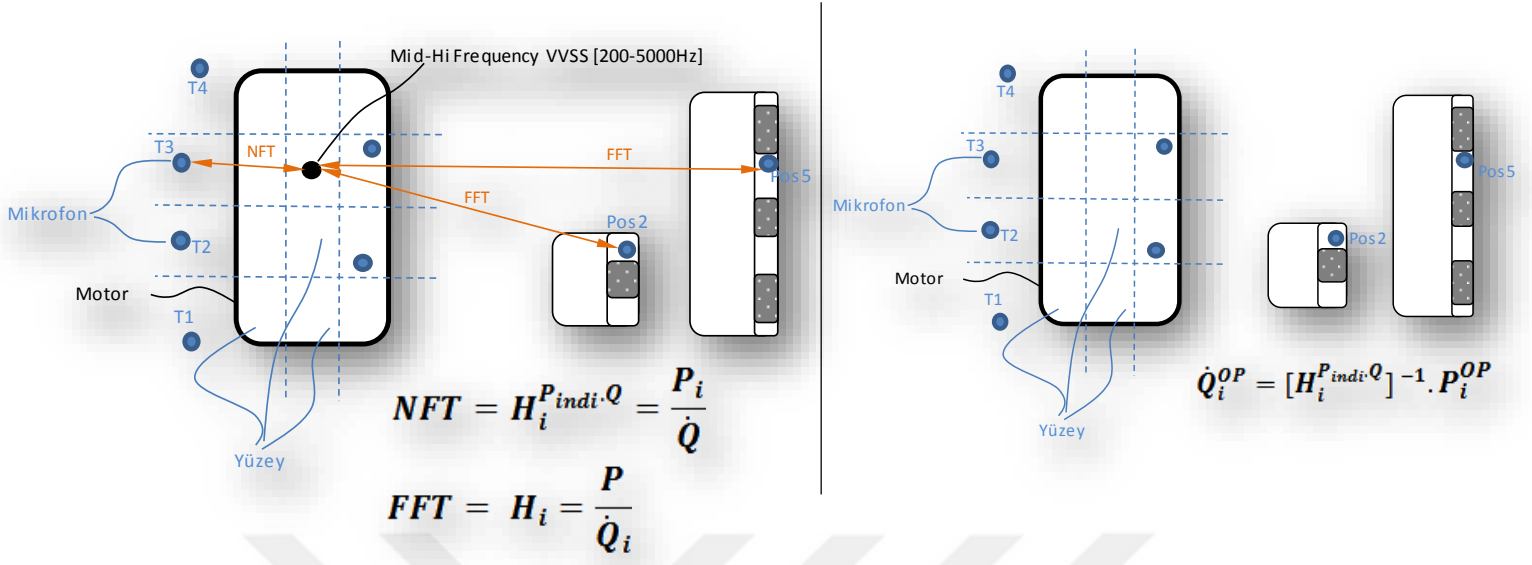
Mid-Hi Frequency VVSS [200-5000Hz]

T4

T3

NFT

FFT

FFT

Pos5

Pos2

Mikrofon

T2

Motor

T1

Yüzey

$NFT = H_i^{P_{indi} \cdot Q} = \frac{P_i}{\dot{Q}}$

$FFT = H_i = \frac{P}{\dot{Q}_i}$

T4

T3

Pos5

Mikrofon

T2

Pos2

Motor

T1

Yüzey

$\dot{Q}_i^{OP} = [H_i^{P_{indi} \cdot Q}]^{-1} . P_i^{OP}$